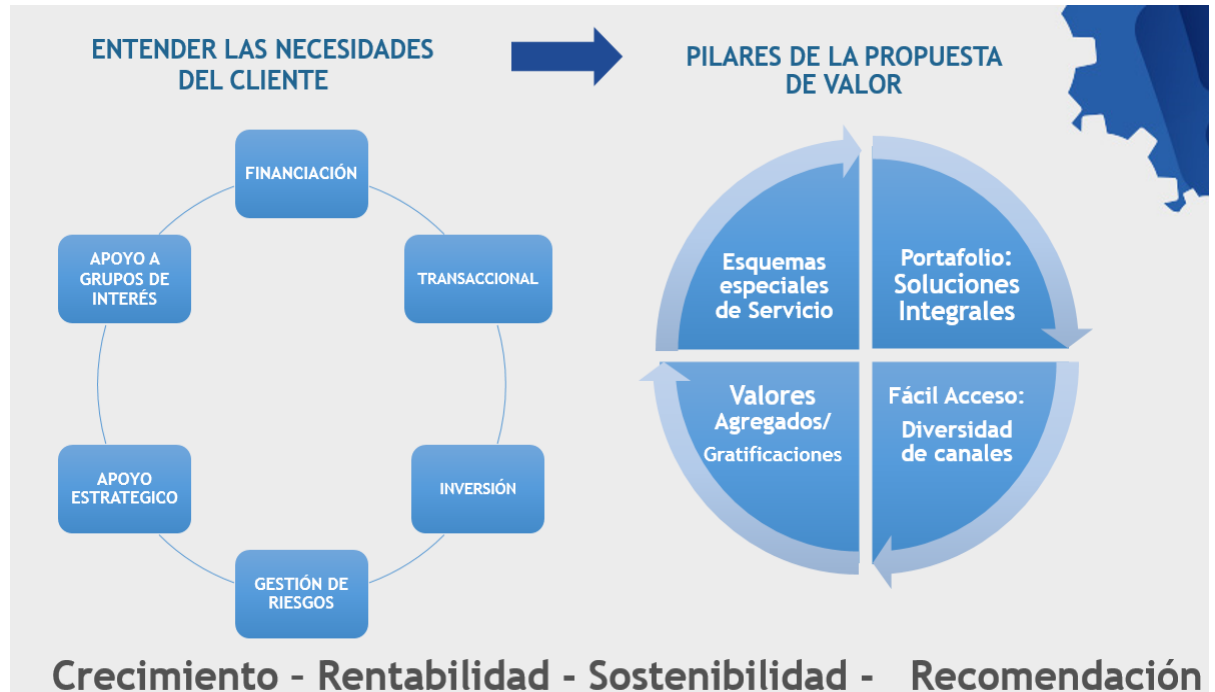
ENTENDER LAS NECESIDADES DEL CLIENTE

PILARES DE LA PROPUESTA DE VALOR

FINANCIACIÓN

TRANSACCIONAL

INVERSIÓN

GESTIÓN DE RIESGOS

APOYO ESTRATEGICO

APOYO A GRUPOS DE INTERÉS

Esquemas especiales de Servicio

Portafolio: Soluciones Integrales

Valores Agregados/ Gratificaciones

Fácil Acceso: Diversidad de canales

Crecimiento – Rentabilidad - Sostenibilidad - Recomendación